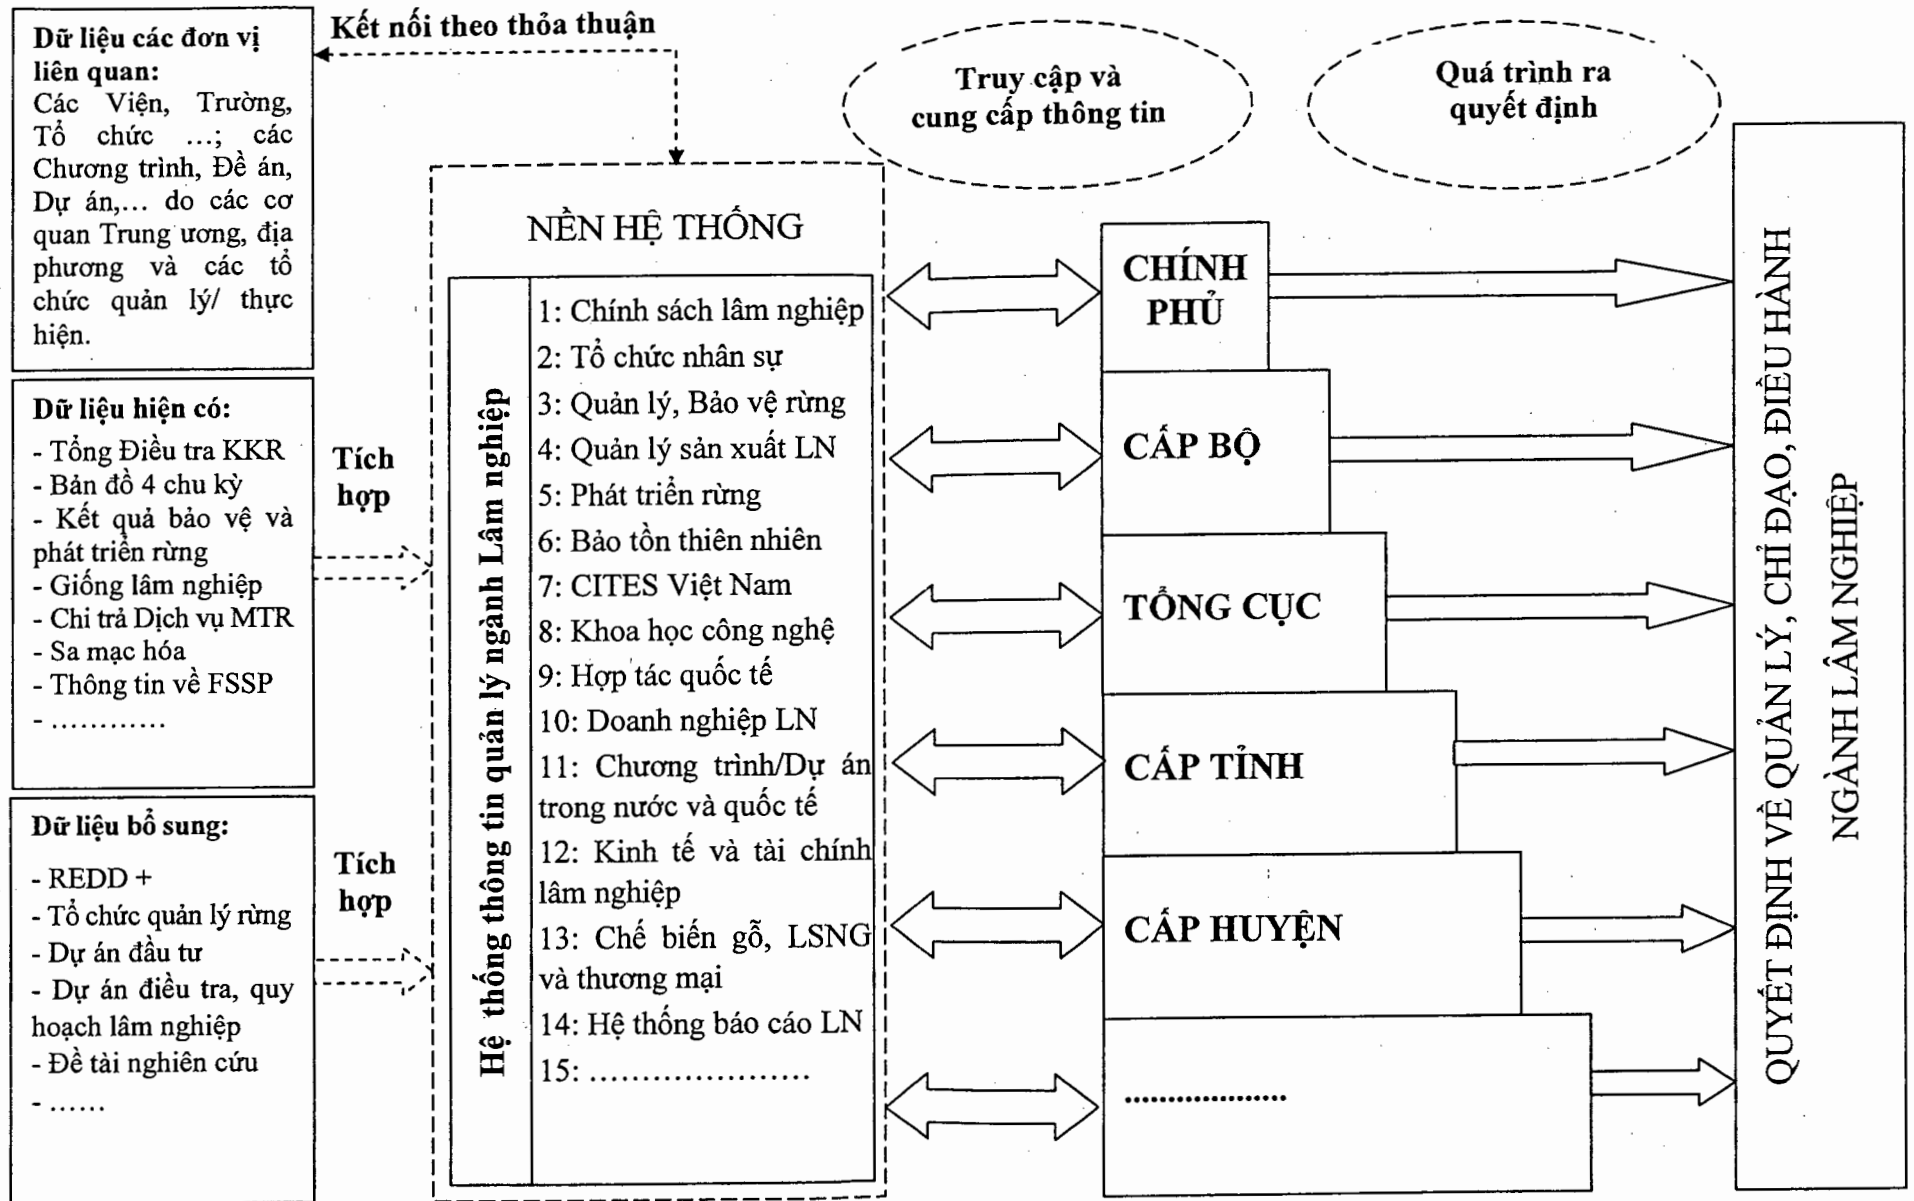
Dữ liệu các đơn vị liên quan:
Các Viện, Trường, Tổ chức ...; các Chương trình, Đề án, Dự án,... do các cơ quan Trung ương, địa phương và các tổ chức quản lý/ thực hiện.

Kết nối theo thỏa thuận

Truy cập và cung cấp thông tin

Quá trình ra quyết định

Dữ liệu hiện có:
- Tổng Điều tra KKR
- Bản đồ 4 chu kỳ
- Kết quả bảo vệ và phát triển rừng
- Giống lâm nghiệp
- Chi trả Dịch vụ MTR
- Sa mạc hóa
- Thông tin về FSSP
- ............

Tích hợp

Dữ liệu bổ sung:
- REDD +
- Tổ chức quản lý rừng
- Dự án đầu tư
- Dự án điều tra, quy hoạch lâm nghiệp
- Đề tài nghiên cứu
- ......

Tích hợp

NỀN HỆ THỐNG

Hệ thống thông tin quản lý ngành Lâm nghiệp

1: Chính sách lâm nghiệp
2: Tổ chức nhân sự
3: Quản lý, Bảo vệ rừng
4: Quản lý sản xuất LN
5: Phát triển rừng
6: Bảo tồn thiên nhiên
7: CITES Việt Nam
8: Khoa học công nghệ
9: Hợp tác quốc tế
10: Doanh nghiệp LN
11: Chương trình/Dự án trong nước và quốc tế
12: Kinh tế và tài chính lâm nghiệp
13: Chế biến gỗ, LSNG và thương mại
14: Hệ thống báo cáo LN
15: .....................

CHÍNH PHỦ
CẤP BỘ
TỔNG CỤC
CẤP TỈNH
CẤP HUYỆN
..................

QUYẾT ĐỊNH VỀ QUẢN LÝ, CHỈ ĐẠO, ĐIỀU HÀNH NGÀNH LÂM NGHIỆP